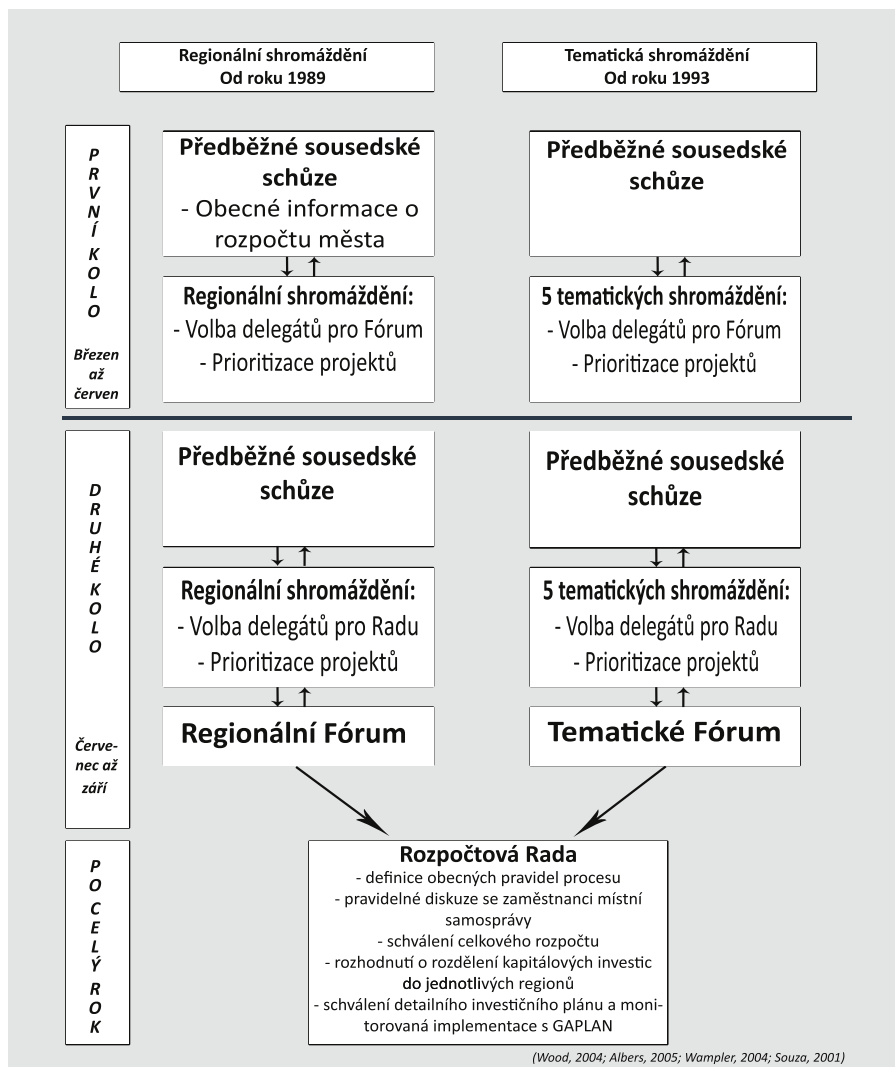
Regionální shromáždění
Od roku 1989

Tematická shromáždění
Od roku 1993

P R V N Í K O L O

Březen až červen

Předběžné sousedské schůze
- Obecné informace o rozpočtu města

Regionální shromáždění:
- Volba delegátů pro Fórum
- Prioritizace projektů

Předběžné sousedské schůze

5 tematických shromáždění:
- Volba delegátů pro Fórum
- Prioritizace projektů

D R U H É K O L O

Červenec až září

Předběžné sousedské schůze

Regionální shromáždění:
- Volba delegátů pro Radu
- Prioritizace projektů

Regionální Fórum

Předběžné sousedské schůze

5 tematických shromáždění:
- Volba delegátů pro Radu
- Prioritizace projektů

Tematické Fórum

P O C E L Ý R O K

Rozpočtová Rada
- definice obecných pravidel procesu
- pravidelné diskuze se zaměstnanci místní samosprávy
- schválení celkového rozpočtu
- rozhodnutí o rozdělení kapitálových investic do jednotlivých regionů
- schválení detailního investičního plánu a monitorovaná implementace s GAPLAN

(Wood, 2004; Albers, 2005; Wampler, 2004; Souza, 2001)